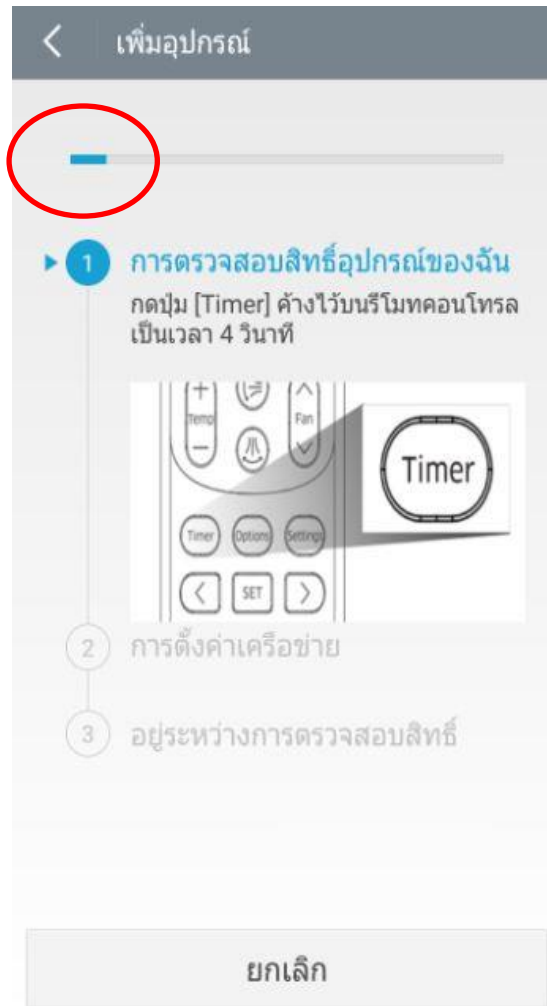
เพิ่มอุปกรณ์

1 การตรวจสอบสิทธิ์อุปกรณ์ของฉัน

กดปุ่ม [Timer] ค้างไว้บนรีโมทคอนโทรลเป็นเวลา 4 วินาที

Temp
Fan
Timer
Options
Settings
SET
Timer

2 การตั้งค่าเครือข่าย

3 อยู่ระหว่างการตรวจสอบสิทธิ์

ยกเลิก